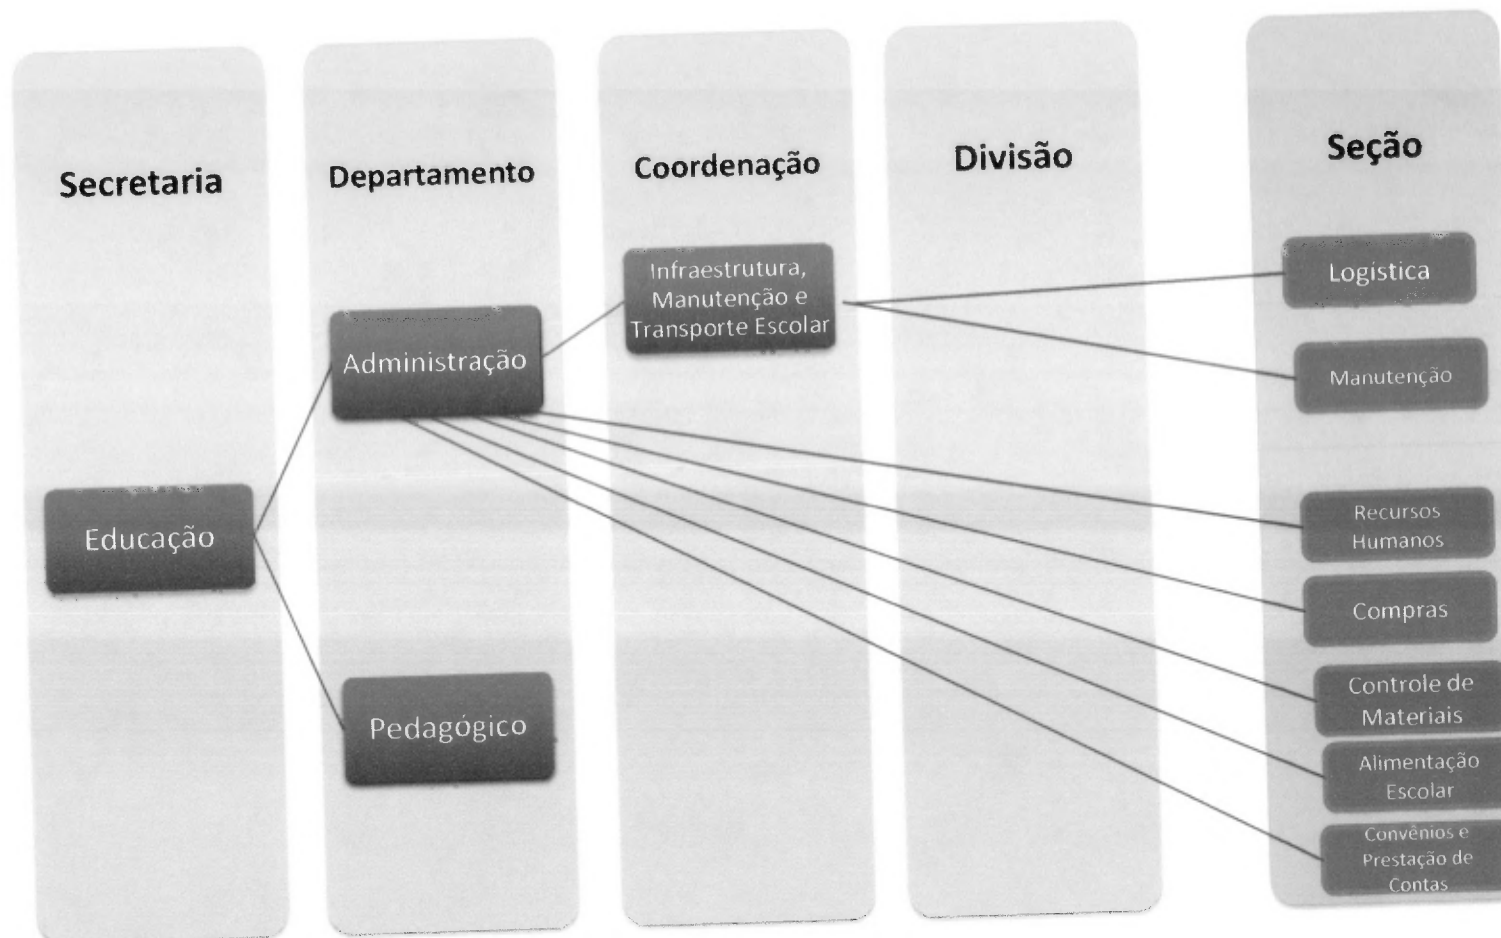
Secretaria

Departamento

Coordenação

Divisão

Seção

Educação

Administração

Pedagógico

Infraestrutura, Manutenção e Transporte Escolar

Logistica

Manutenção

Recursos Humanos

Compras

Controle de Materiais

Alimentação Escolar

Convênios e Prestação de Contas